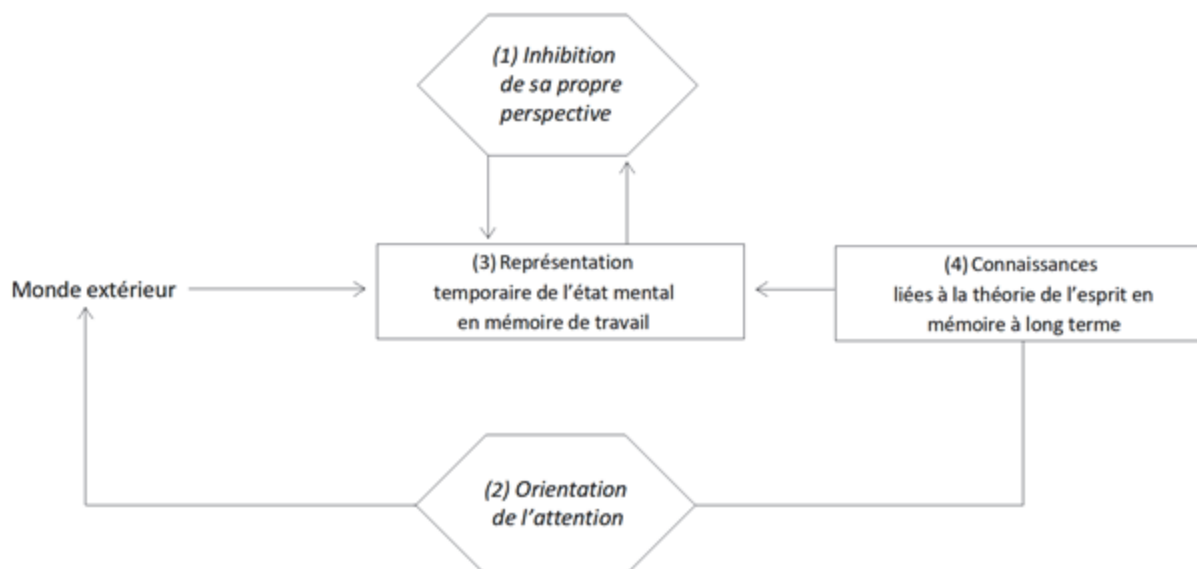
(1) Inhibition de sa propre perspective

Monde extérieur

(3) Représentation temporaire de l’état mental en mémoire de travail

(4) Connaissances liées à la théorie de l’esprit en mémoire à long terme

(2) Orientation de l’attention